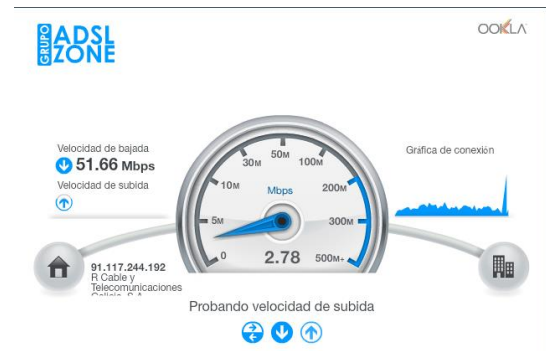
GRUPO ADSL ZONE

OOKLA

Velocidad de bajada
51.66 Mbps
Velocidad de subida

0
5M
10M
30M
50M
100M
200M
300M
500M+
Mbps
2.78

Gráfica de conexión

91.117.244.192
R Cable y Telecomunicaciones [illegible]

Probando velocidad de subida